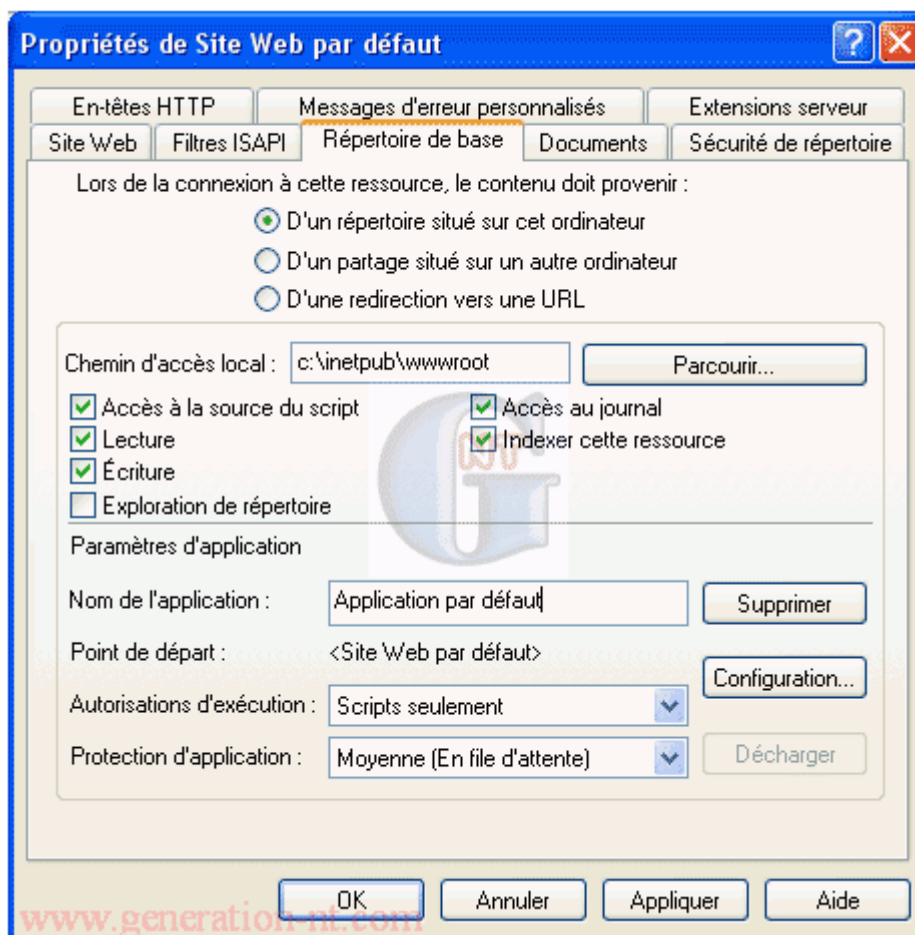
Propriétés de Site Web par défaut

En-têtes HTTP | Messages d'erreur personnalisés | Extensions serveur
Site Web | Filtres ISAPI | Répertoire de base | Documents | Sécurité de répertoire

Lors de la connexion à cette ressource, le contenu doit provenir :

D'un répertoire situé sur cet ordinateur
D'un partage situé sur un autre ordinateur
D'une redirection vers une URL

Chemin d'accès local : c:\inetpub\wwwroot
Parcourir...

Accès à la source du script
Accès au journal
Lecture
Indexer cette ressource
Écriture
Exploration de répertoire

Paramètres d'application

Nom de l'application : Application par défaut
Supprimer

Point de départ : <Site Web par défaut>
Configuration...

Autorisations d'exécution : Scripts seulement

Protection d'application : Moyenne (En file d'attente)
Décharger

OK
Annuler
Appliquer
Aide

www.generation-nt.com